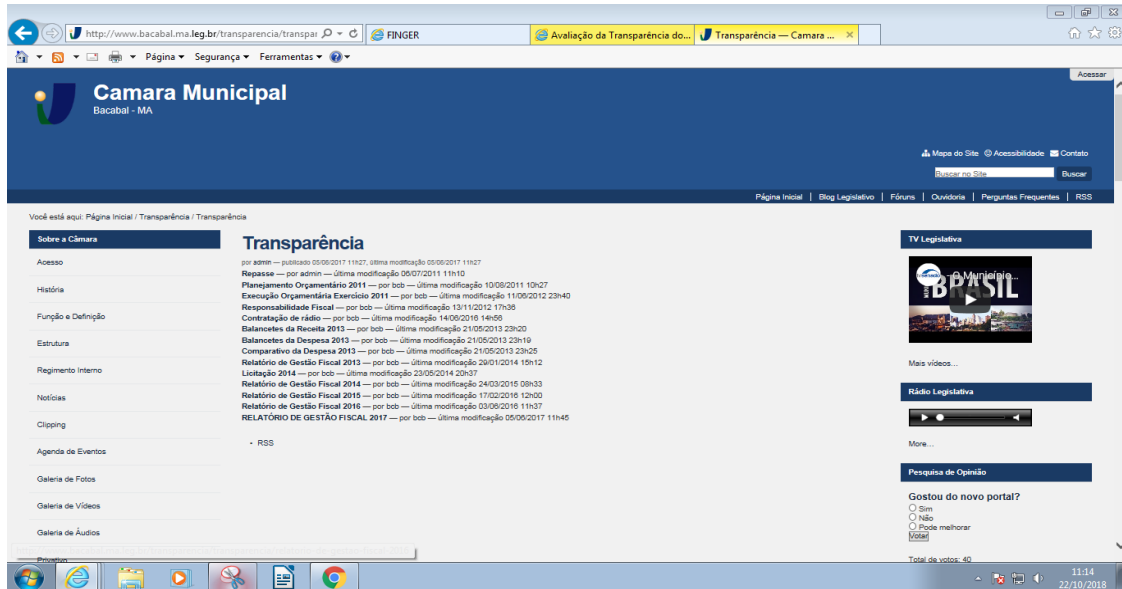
http://www.bacabal.ma.leg.br/transparencia/transpar
FINGER
Avaliação da Transparência do...
Transparência — Camara ...

Página ▾ Segurança ▾ Ferramentas ▾

Acessar

Camara Municipal
Bacabal - MA

Mapa do Site Acessibilidade Contato

Buscar no Site Buscar

Página Inicial | Blog Legislativo | Fóruns | Ouvidoria | Perguntas Frequentes | RSS

Você está aqui: Página Inicial / Transparência / Transparência

Sobre a Câmara
Acesso
História
Função e Definição
Estrutura
Regimento Interno
Notícias
Clipping
Agenda de Eventos
Galeria de Fotos
Galeria de Vídeos
Galeria de Áudios
Privativo

Transparência
por admin — publicado 05/06/2017 11h27, última modificação 05/06/2017 11h27

Repasse — por admin — última modificação 06/07/2011 11h10
Planejamento Orçamentário 2011 — por bcb — última modificação 10/08/2011 10h27
Execução Orçamentária Exercício 2011 — por bcb — última modificação 11/06/2012 23h40
Responsabilidade Fiscal — por bcb — última modificação 13/11/2012 17h36
Contratação de rádio — por bcb — última modificação 14/06/2016 14h56
Balancetes da Receita 2013 — por bcb — última modificação 21/05/2013 23h20
Balancetes da Despesa 2013 — por bcb — última modificação 21/05/2013 23h19
Comparativo da Despesa 2013 — por bcb — última modificação 21/05/2013 23h25
Relatório de Gestão Fiscal 2013 — por bcb — última modificação 29/01/2014 15h12
Licitação 2014 — por bcb — última modificação 23/05/2014 20h37
Relatório de Gestão Fiscal 2014 — por bcb — última modificação 24/03/2015 08h33
Relatório de Gestão Fiscal 2015 — por bcb — última modificação 17/02/2016 12h00
Relatório de Gestão Fiscal 2016 — por bcb — última modificação 03/08/2016 11h37
RELATÓRIO DE GESTÃO FISCAL 2017 — por bcb — última modificação 05/06/2017 11h45

• RSS

TV Legislativa
O Município...
BRASIL
Mais vídeos...

Rádio Legislativa
More...

Pesquisa de Opinião
Gostou do novo portal?
Sim
Não
Pode melhorar
Votar
Total de votos: 40

11:14
22/10/2018